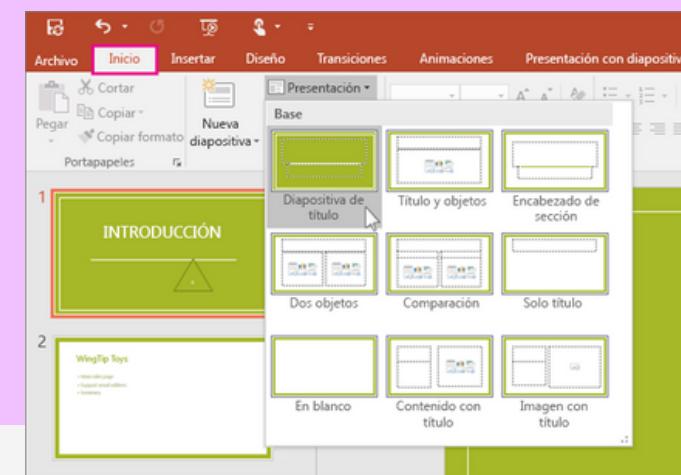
Archivo Inicio Insertar Diseño Transiciones Animaciones Presentación con diapositiv

Pegar Cortar Copiar Copiar formato Portapapeles

Nueva diapositiva

Presentación

Base

Diapositiva de título

Título y objetos

Encabezado de sección

Dos objetos

Comparación

Solo título

En blanco

Contenido con título

Imagen con título

1

INTRODUCCIÓN

2

WingTip Toys